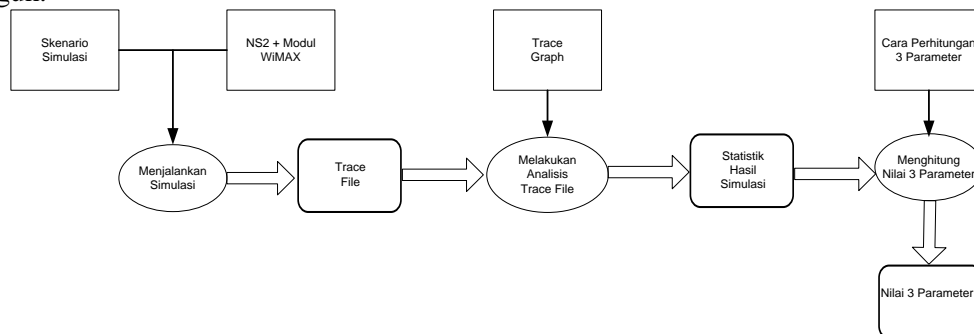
Skenario Simulasi

NS2 + Modul WiMAX

Trace Graph

Cara Perhitungan 3 Parameter

Menjalankan Simulasi

Trace File

Melakukan Analisis Trace File

Statistik Hasil Simulasi

Menghitung Nilai 3 Parameter

Nilai 3 Parameter